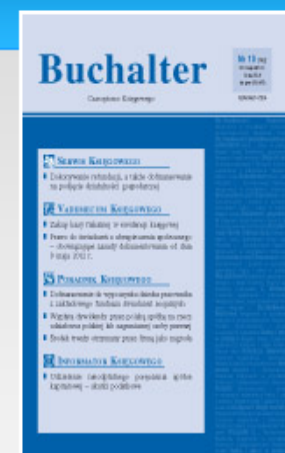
Buchalter

Czasopismo Księgowego

Nr 13 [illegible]

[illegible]

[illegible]

Serwis Księgowego

Dokonywanie rozliczeń, a także dofinansowanie na podjęcie działalności gospodarczej

Vademecum Księgowego

Zakup kasy fiskalnej w ewidencji księgowej

Prawo do świadczeń z ubezpieczenia społecznego – obowiązujące zasady dokumentowania od dnia 3 maja 2012 r.

Poradnik Księgowego

Dofinansowanie do wyposażenia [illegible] pracownika z zakładowego funduszu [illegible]

Wypłata dywidendy przez polską spółkę na rzecz udziałowca polskiej lub zagranicznej osoby prawnej

Źródło zwrotu otrzymane przez firmę jako zagadnienie

Informator Księgowego

Udzielenie zakładowego pożyczek spółce kapitałowej – skutki podatkowe